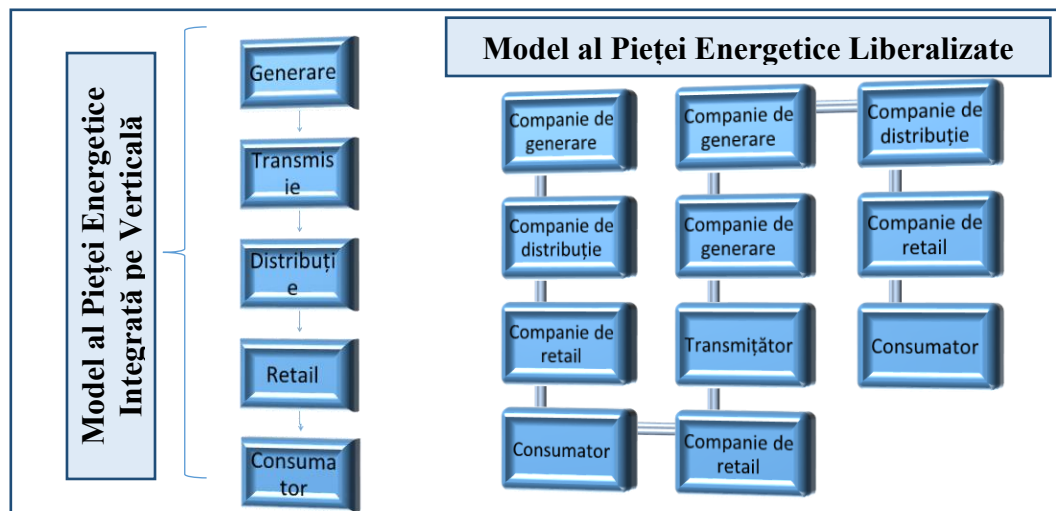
Model al Pieței Energetice Integrată pe Verticală

Generare

Transmisie

Distribuție

Retail

Consumator

Model al Pieței Energetice Liberalizate

Companie de generare

Companie de distribuție

Companie de retail

Consumator

Companie de generare

Companie de generare

Transmițător

Companie de retail

Companie de distribuție

Companie de retail

Consumator